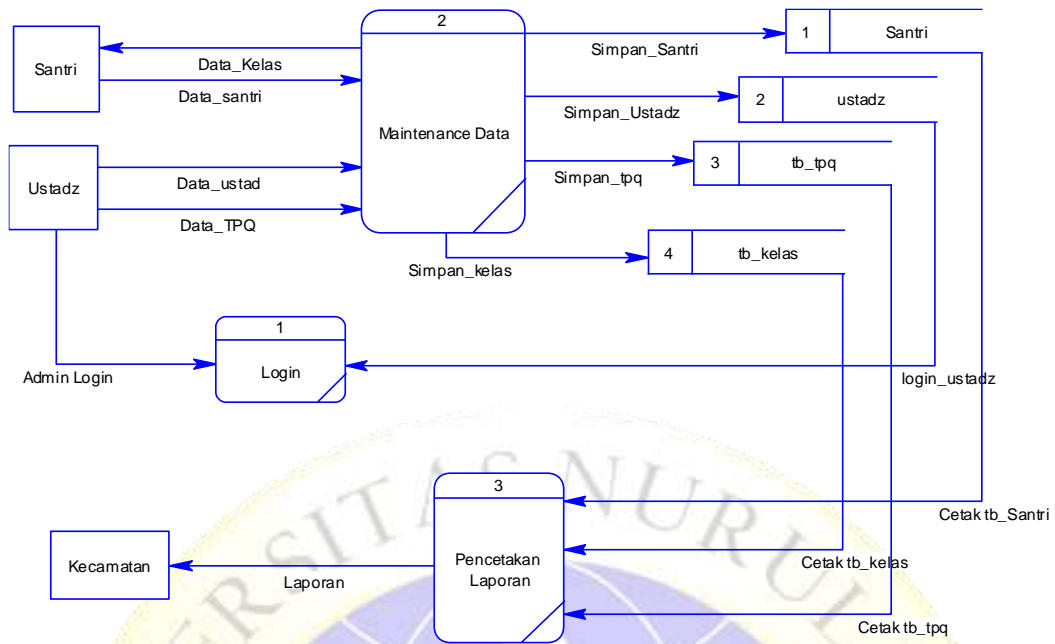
Santri

Data_Kelas

Data_santri

2

Maintenance Data

Simpan_Santri

1 Santri

Simpan_Ustadz

2 ustadz

Simpan_tpq

3 tb_tpq

Ustadz

Data_ustad

Data_TPQ

Simpan_kelas

4 tb_kelas

1

Login

Admin Login

login_ustadz

3

Pencetakan Laporan

Cetak tb_Santri

Kecamatan

Laporan

Cetak tb_kelas

Cetak tb_tpq

ERSITAS NURU